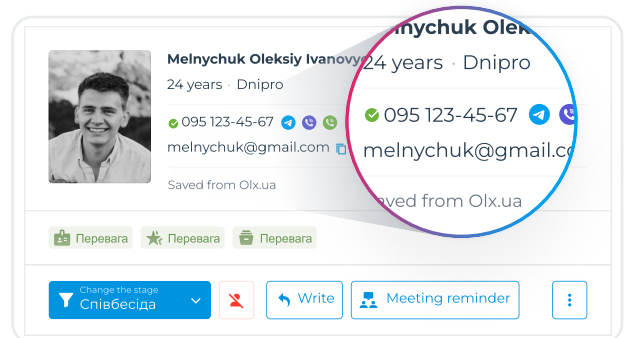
Melnychuk Oleksiy Ivanovy

24 years · Dnipro

095 123-45-67

melnychuk@gmail.com

Saved from Olx.ua

Melnychuk Ole

24 years · Dnipro

095 123-45-67

melnychuk@gmail.co

aved from Olx.ua

Перевага Перевага Перевага

Change the stage
Співбесіда

Write

Meeting reminder